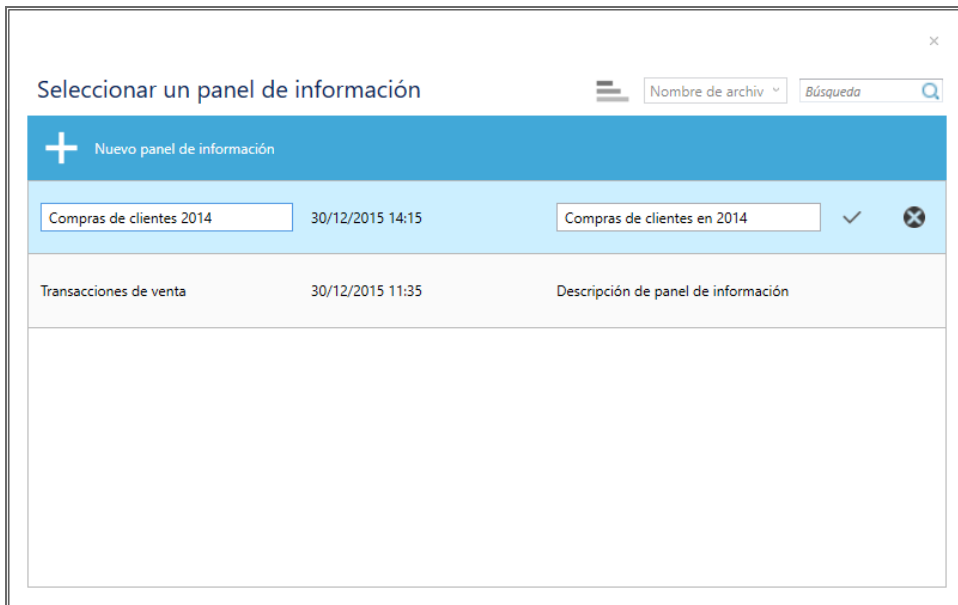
×

Seleccionar un panel de información

Nombre de archiv

Búsqueda

Nuevo panel de información

Compras de clientes 2014 | 30/12/2015 14:15 | Compras de clientes en 2014

Transacciones de venta | 30/12/2015 11:35 | Descripción de panel de información